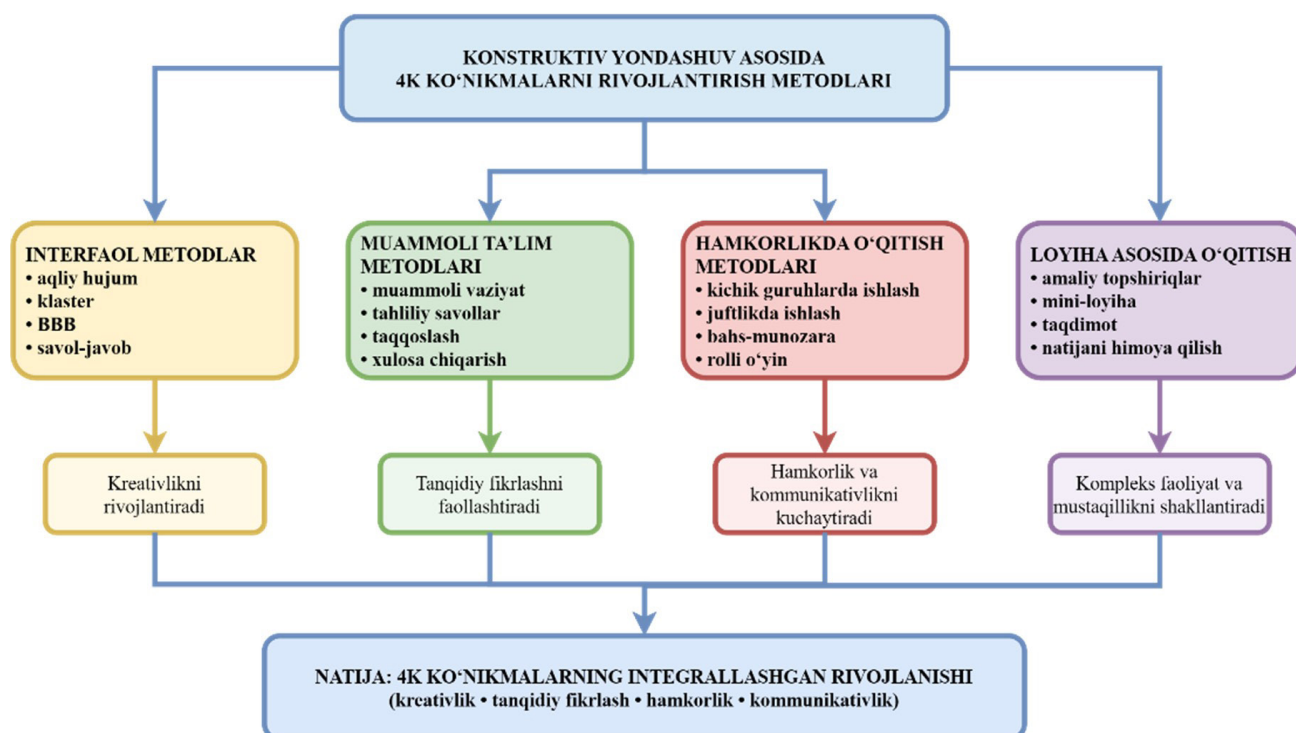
KONSTRUKTIV YONDASHUV ASOSIDA
4K KO‘NIKMALARNI RIVOJLANTIRISH METODLARI

INTERFAOL METODLAR
• aqliy hujum
• klaster
• BBB
• savol-javob

Kreativlikni rivojlantiradi

MUAMMOLI TA’LIM METODLARI
• muammoli vaziyat
• tahliliy savollar
• taqqoslash
• xulosa chiqarish

Tanqidiy fikrlashni faollashtiradi

HAMKORLIKDA O‘QITISH METODLARI
• kichik guruhlarda ishlash
• juftlikda ishlash
• bahs-munozara
• rolli o‘yin

Hamkorlik va kommunikativlikni kuchaytiradi

LOYIHA ASOSIDA O‘QITISH
• amaliy topshiriqlar
• mini-loyiha
• taqdimot
• natijani himoya qilish

Kompleks faoliyat va mustaqillikni shakllantiradi

NATIJA: 4K KO‘NIKMALARNING INTEGRALLASHGAN RIVOJLANISHI
(kreativlik • tanqidiy fikrlash • hamkorlik • kommunikativlik)